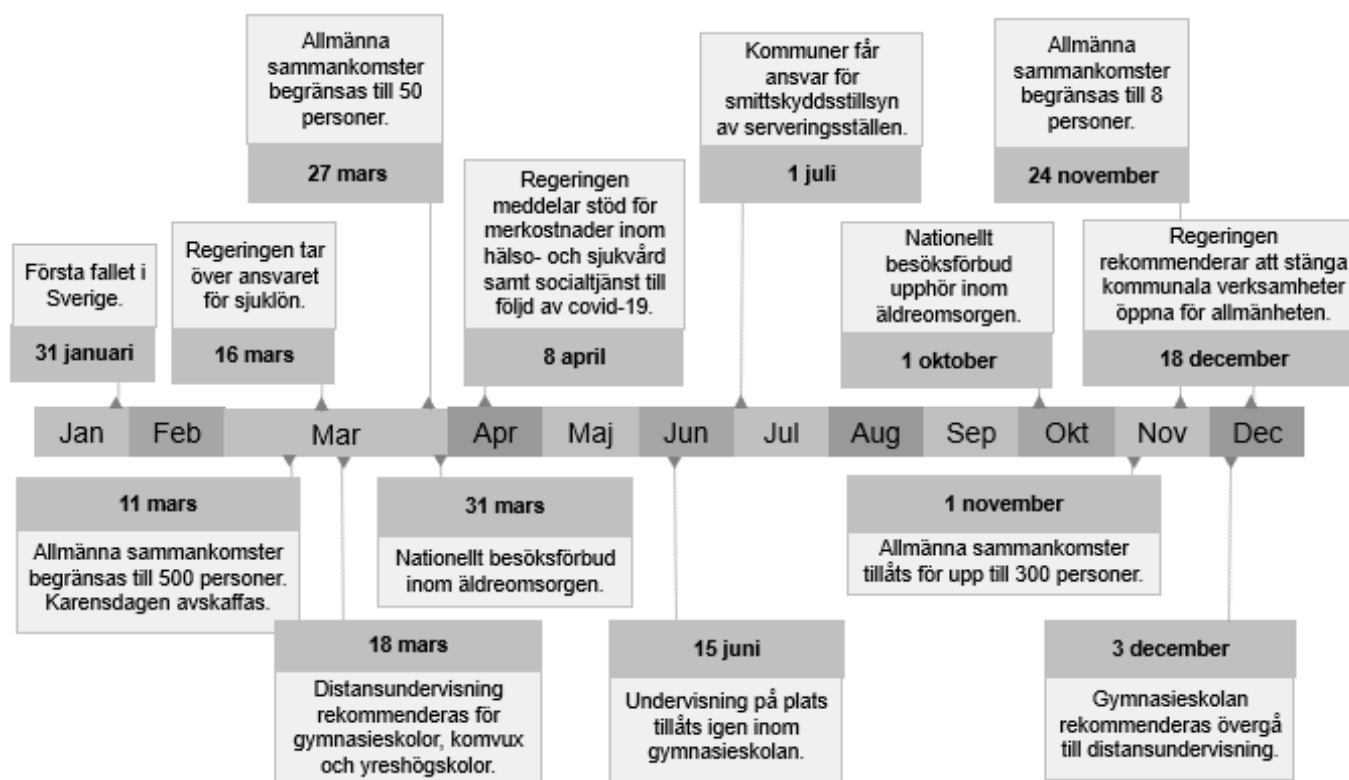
Första fallet i Sverige.

31 januari

Regeringen tar över ansvaret för sjuklön.

16 mars

Allmänna sammankomster begränsas till 50 personer.

27 mars

Regeringen meddelar stöd för merkostnader inom hälso- och sjukvård samt socialtjänst till följd av covid-19.

8 april

Kommuner får ansvar för smittskyddstillsyn av serveringsställen.

1 juli

Nationellt besöksförbud upphör inom äldreomsorgen.

1 oktober

Allmänna sammankomster begränsas till 8 personer.

24 november

Regeringen rekommenderar att stänga kommunala verksamheter öppna för allmänheten.

18 december

Jan Feb Mar Apr Maj Jun Jul Aug Sep Okt Nov Dec

11 mars

Allmänna sammankomster begränsas till 500 personer. Karensdagen avskaffas.

18 mars

Distansundervisning rekommenderas för gymnasieskolor, komvux och yreshögskolor.

31 mars

Nationellt besöksförbud inom äldreomsorgen.

15 juni

Undervisning på plats tillåts igen inom gymnasieskolan.

1 november

Allmänna sammankomster tillåts för upp till 300 personer.

3 december

Gymnasieskolan rekommenderas övergå till distansundervisning.